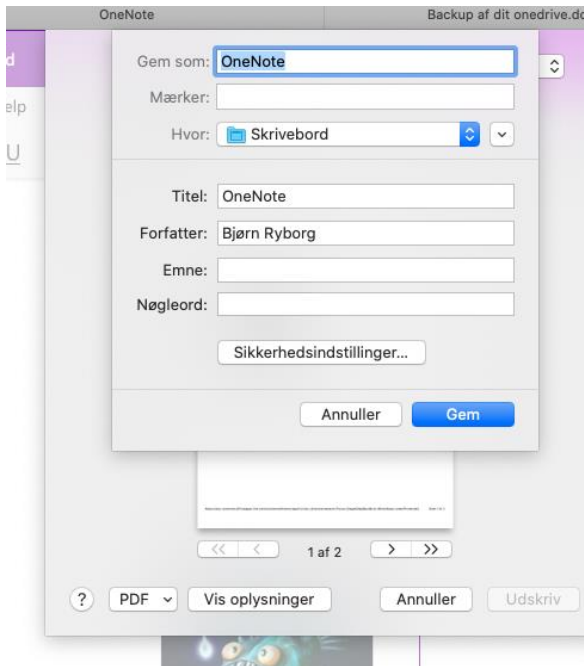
OneNote

Backup af dit onedrive.do

d

elp

U

Gem som: OneNote

Mærker:

Hvor: Skrivebord

Titel: OneNote

Forfatter: Bjørn Ryborg

Emne:

Nøgleord:

Sikkerhedsindstillinger...

Annuller

Gem

<< <

1 af 2

> >>

?

PDF

Vis oplysninger

Annuller

Udskriv